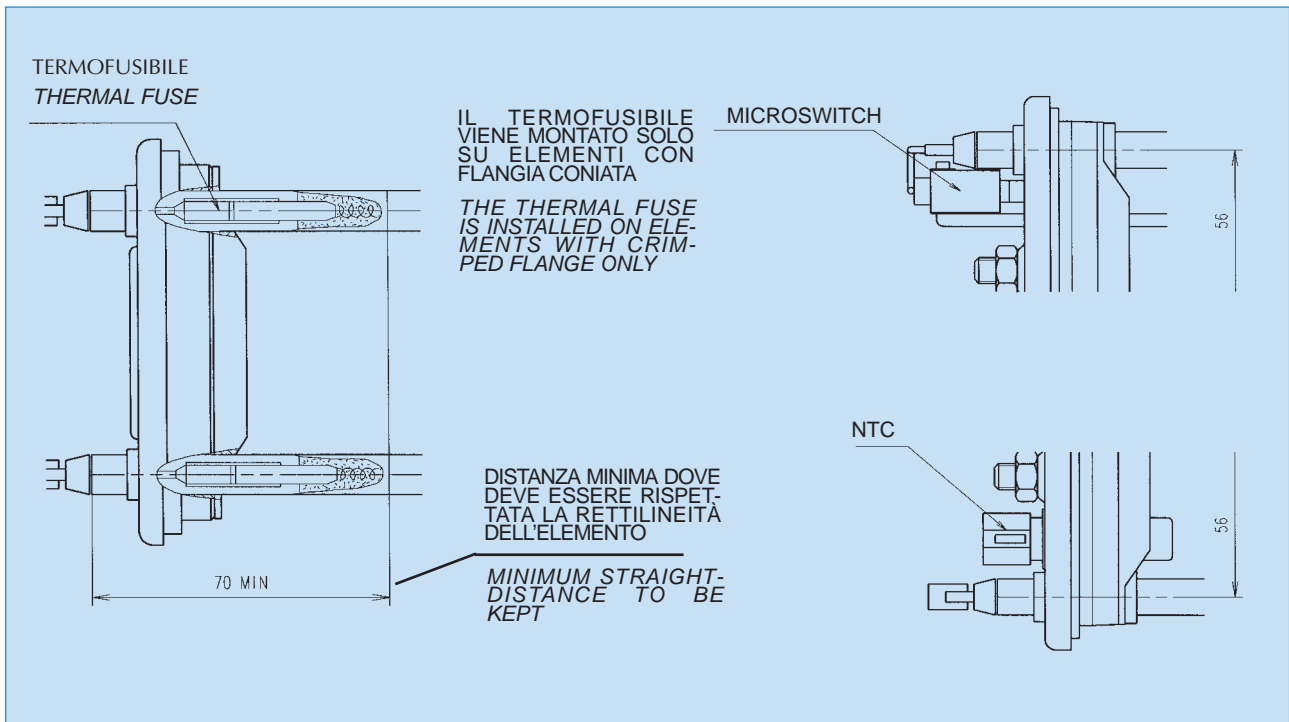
TERMOFUSIBILE
THERMAL FUSE

IL TERMOFUSIBILE VIENE MONTATO SOLO SU ELEMENTI CON FLANGIA CONIATA

THE THERMAL FUSE IS INSTALLED ON ELEMENTS WITH CRIMPED FLANGE ONLY

MICROSWITCH

56

NTC

56

DISTANZA MINIMA DOVE DEVE ESSERE RISPETTATA LA RETTILINEITÀ DELL'ELEMENTO

MINIMUM STRAIGHT-DISTANCE TO BE KEPT

70 MIN